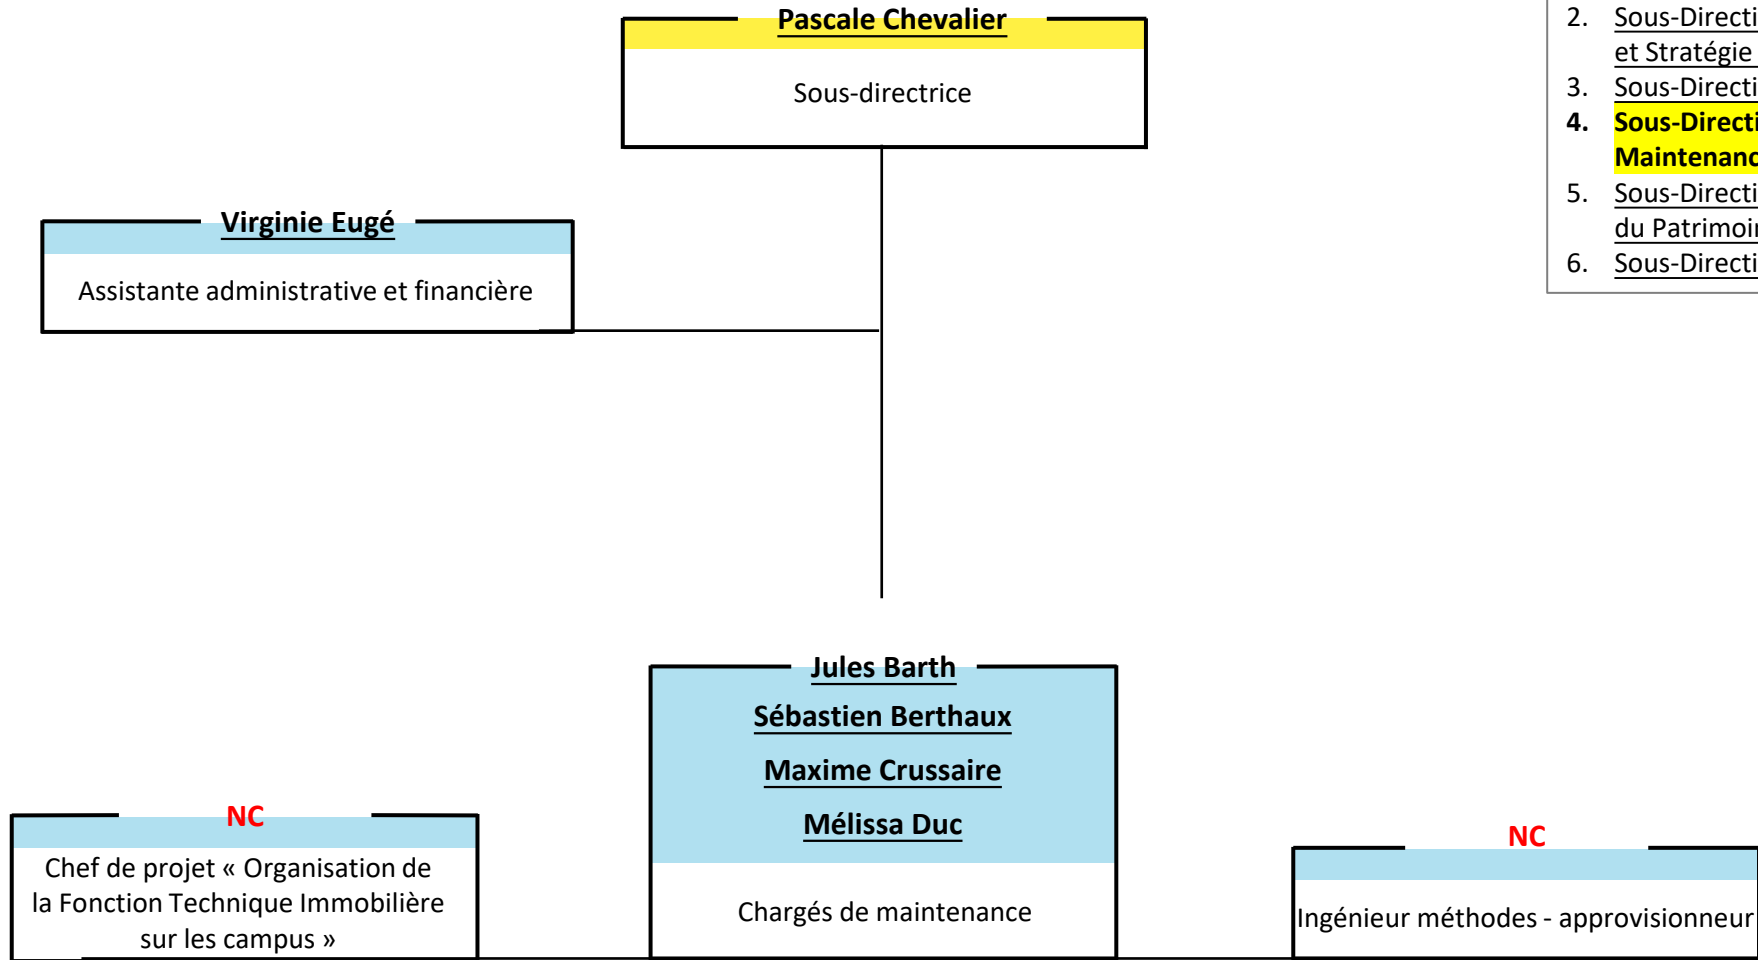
Pascale Chevalier

Sous-directrice

2. Sous-Directi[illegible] et Stratégie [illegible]
3. Sous-Directi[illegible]
4. Sous-Directi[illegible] Maintenanc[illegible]
5. Sous-Directi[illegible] du Patrimoi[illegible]
6. Sous-Directi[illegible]

Virginie Eugé

Assistante administrative et financière

Jules Barth
Sébastien Berthaux
Maxime Crussaire
Mélissa Duc

Chargés de maintenance

NC

Chef de projet « Organisation de la Fonction Technique Immobilière sur les campus »

NC

Ingénieur méthodes - approvisionneur